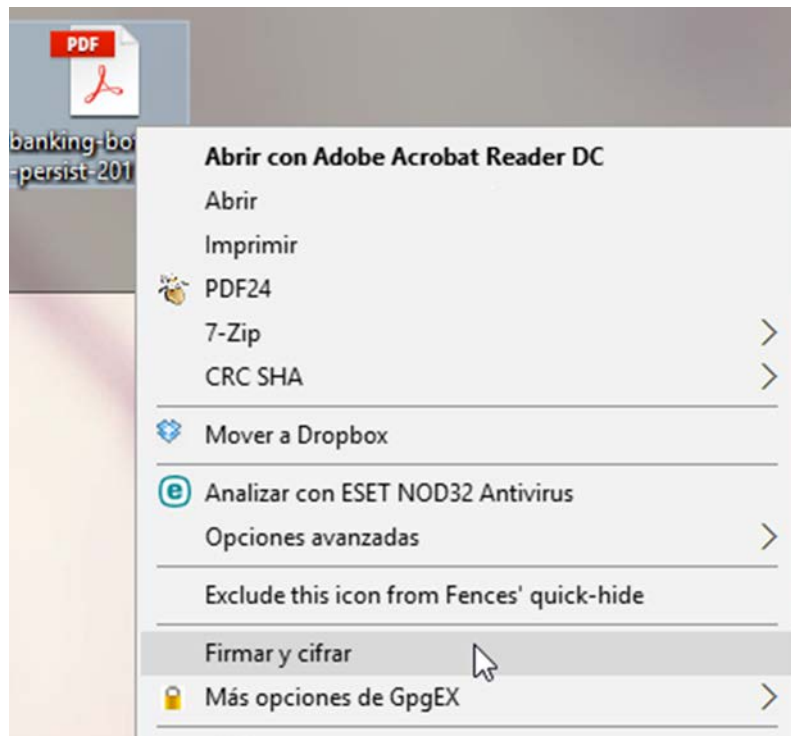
PDF

banking-bo
-persist-201

Abrir con Adobe Acrobat Reader DC
Abrir
Imprimir
PDF24
7-Zip
CRC SHA
Mover a Dropbox
Analizar con ESET NOD32 Antivirus
Opciones avanzadas
Exclude this icon from Fences' quick-hide
Firmar y cifrar
Más opciones de GpgEX